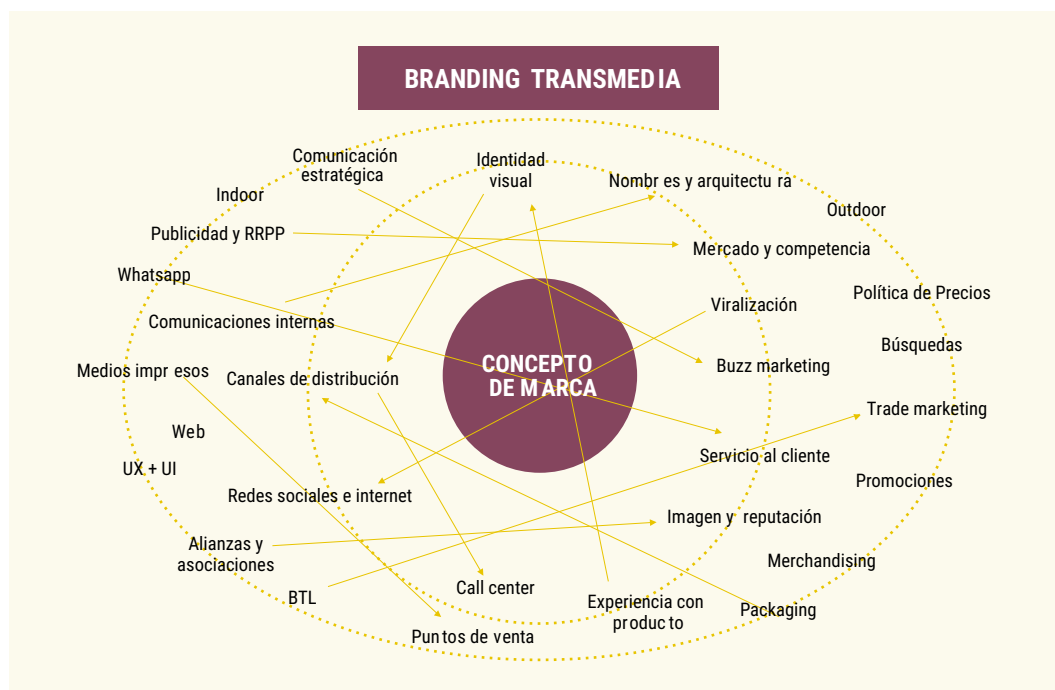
BRANDING TRANSMEDIA

Comunicación estratégica

Identidad visual

Nombres y arquitectura

Indoor

Outdoor

Publicidad y RRPP

Mercado y competencia

Whatsapp

Viralización

Política de Precios

Comunicaciones internas

CONCEPTO DE MARCA

Búsquedas

Buzz marketing

Medios impresos

Canales de distribución

Trade marketing

Web

Servicio al cliente

UX + UI

Promociones

Redes sociales e internet

Imagen y reputación

Alianzas y asociaciones

Merchandising

BTL

Call center

Experiencia con producto

Packaging

Puntos de venta